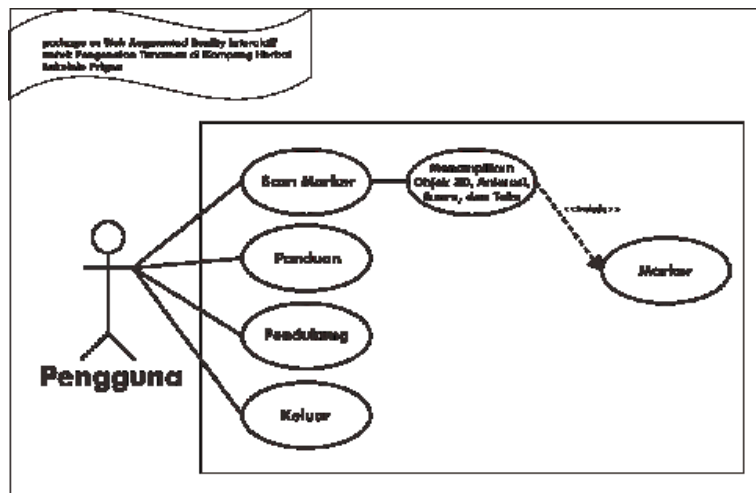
package uc Web Augmented Reality Interaktif untuk Pengenalan Tanaman di Kampung Herbal Sekolah Prigen

Pengguna

Scan Marker

Menampilkan Objek 3D, Animasi, Suara, dan Teks

<<include>>

Marker

Panduan

Pendukung

Keluar